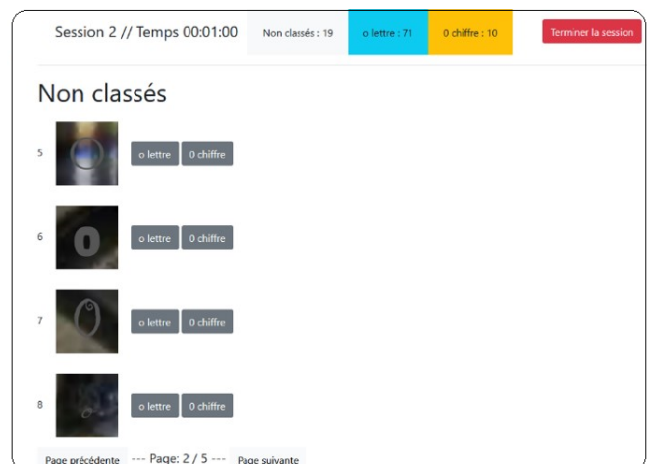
Session 2 // Temps 00:01:00

Non classés : 19

o lettre : 71

0 chiffre : 10

Terminer la session

Non classés

5

o lettre

0 chiffre

6

o lettre

0 chiffre

7

o lettre

0 chiffre

8

o lettre

0 chiffre

Page précédente --- Page: 2 / 5 --- Page suivante